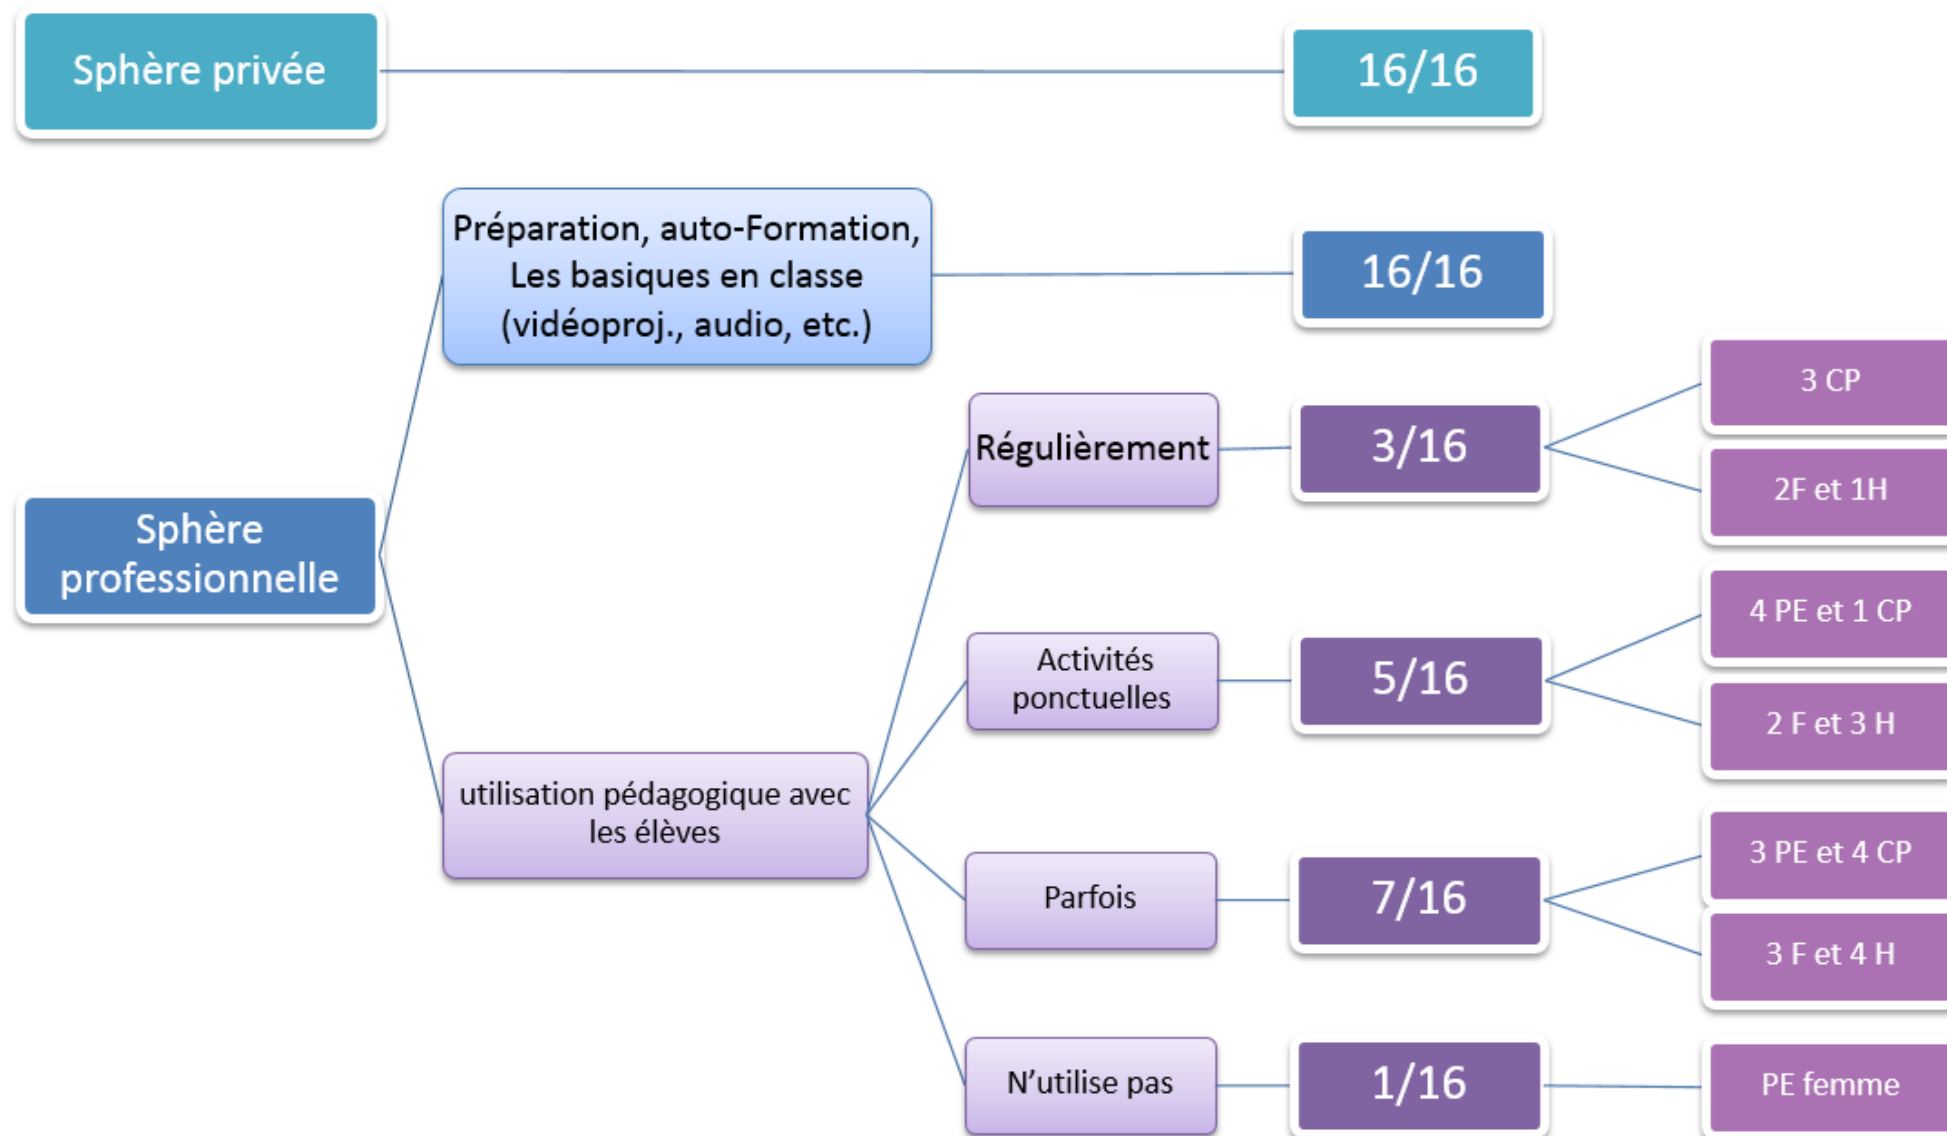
Sphère privée

16/16

Sphère professionnelle

Préparation, auto-Formation, Les basiques en classe (vidéoproj., audio, etc.)

16/16

utilisation pédagogique avec les élèves

Régulièrement

3/16

3 CP

2F et 1H

Activités ponctuelles

5/16

4 PE et 1 CP

2 F et 3 H

Parfois

7/16

3 PE et 4 CP

3 F et 4 H

N'utilise pas

1/16

PE femme